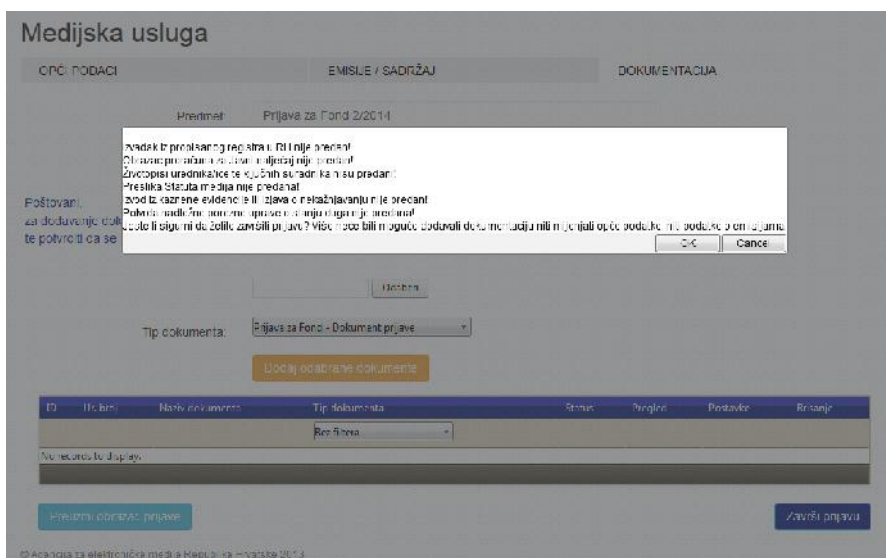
Medijska usluga

OPĆI PODACI

EMISIJE / SADRŽAJ

DOKUMENTACIJA

Predmet: Prijava za Fond 2/2014

Izvadak iz propisanog registra u RH nije predan!
Obrazac proračuna za fazu realizacije nije predan!
Životopisi urednika/ice te ključnih suradnika nisu predani!
Preslika Statuta medija nije predana!
Izvod iz kaznene evidencije ili izjava o nekažnjavanju nije predan!
Potvrda nadležnog porezne uprave o stanju duga nije predana!
Jeste li sigurni da želite završiti prijavu? Više neće biti moguće dodavati dokumentaciju niti mijenjati opće podatke niti podatke o emisijama.

OK

Cancel

Poštovani,
za dodavanje dok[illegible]
te potvrditi da se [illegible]

Odaberi

Tip dokumenta: Prijava za Fond - Dokument prijave

Dodaj odabrane dokumente

| ID | Ur. broj | Naziv dokumenta | Tip dokumenta | Status | Pregled | Postavke | Brisanje |
|---|---|---|---|---|---|---|---|
| | | | Bez filtera | | | | |
| No records to display. | | | | | | | |

Preuzmi obrazac prijave

Završi prijavu

© Agencija za elektroničke medije Republika Hrvatska 2013